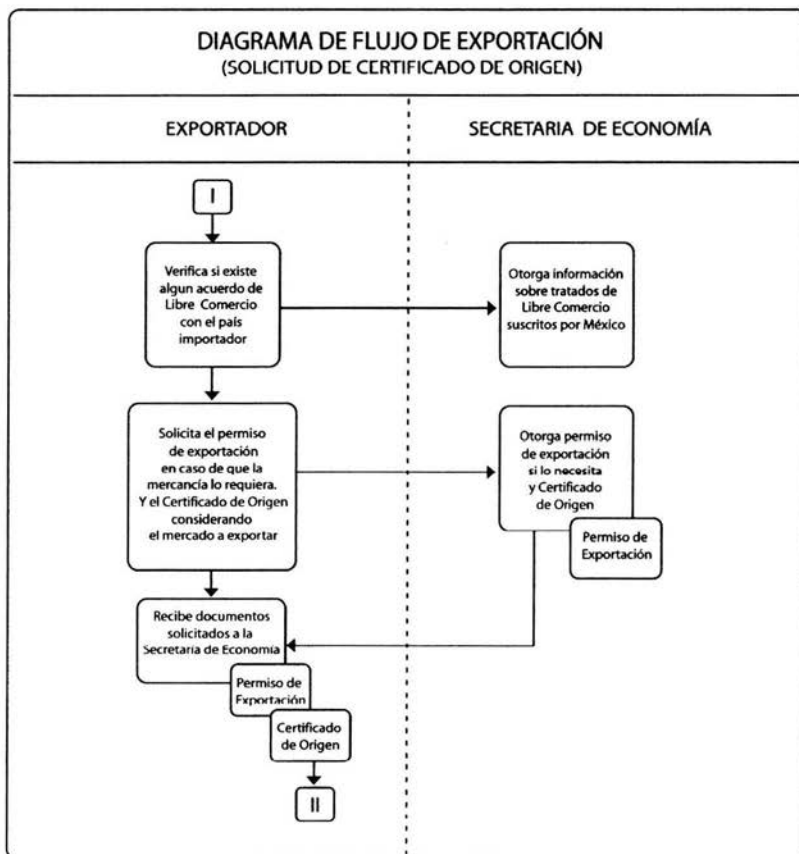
DIAGRAMA DE FLUJO DE EXPORTACIÓN
(SOLICITUD DE CERTIFICADO DE ORIGEN)

EXPORTADOR

SECRETARIA DE ECONOMÍA

I

Verifica si existe algun acuerdo de Libre Comercio con el país importador

Otorga información sobre tratados de Libre Comercio suscritos por México

Solicita el permiso de exportación en caso de que la mercancía lo requiera. Y el Certificado de Origen considerando el mercado a exportar

Otorga permiso de exportación si lo necesita y Certificado de Origen

Permiso de Exportación

Recibe documentos solicitados a la Secretaria de Economia

Permiso de Exportación

Certificado de Origen

II